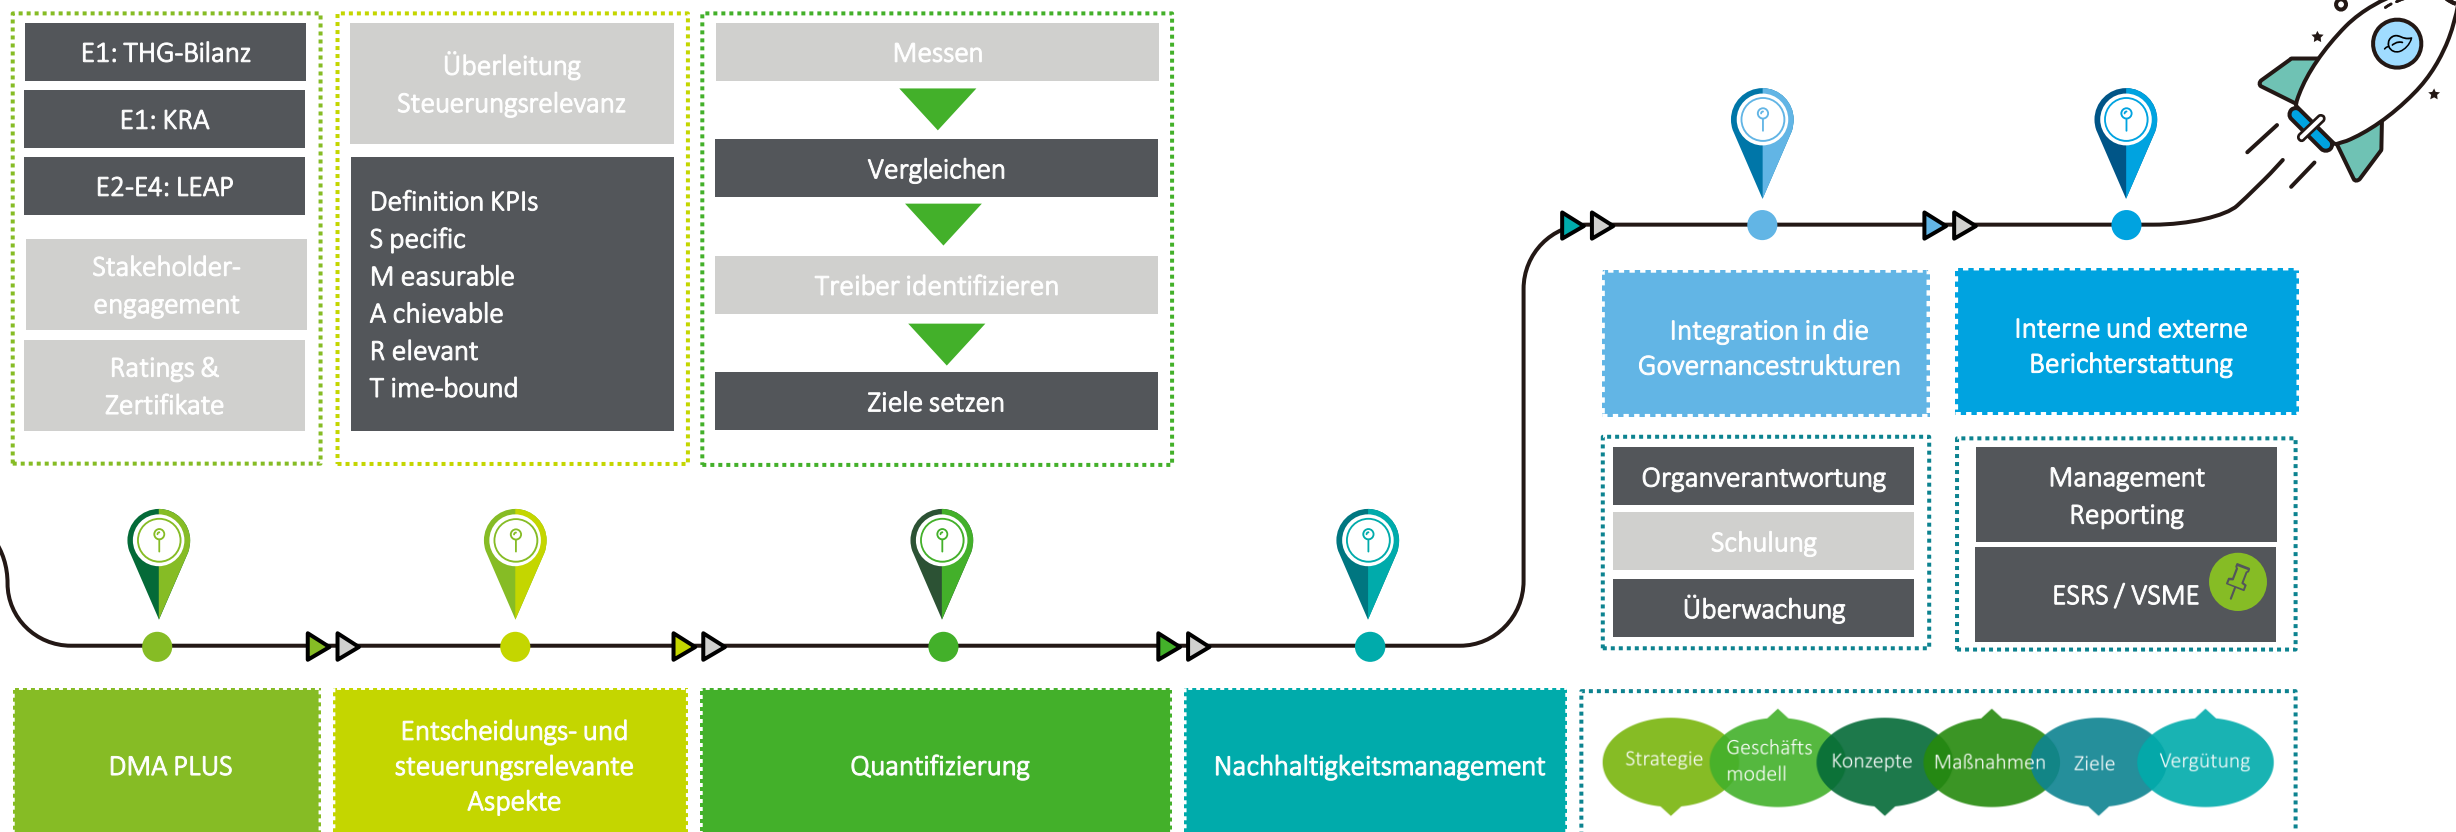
E1: THG-Bilanz

E1: KRA

E2-E4: LEAP

Stakeholder-engagement

Ratings & Zertifikate

Überleitung Steuerungsrelevanz

Definition KPIs
S pecific
M easurable
A chievable
R elevant
T ime-bound

Messen

Vergleichen

Treiber identifizieren

Ziele setzen

Integration in die Governancestrukturen

Interne und externe Berichterstattung

Organverantwortung

Schulung

Überwachung

Management Reporting

ESRS / VSME

DMA PLUS

Entscheidungs- und steuerungsrelevante Aspekte

Quantifizierung

Nachhaltigkeitsmanagement

Strategie

Geschäfts modell

Konzepte

Maßnahmen

Ziele

Vergütung